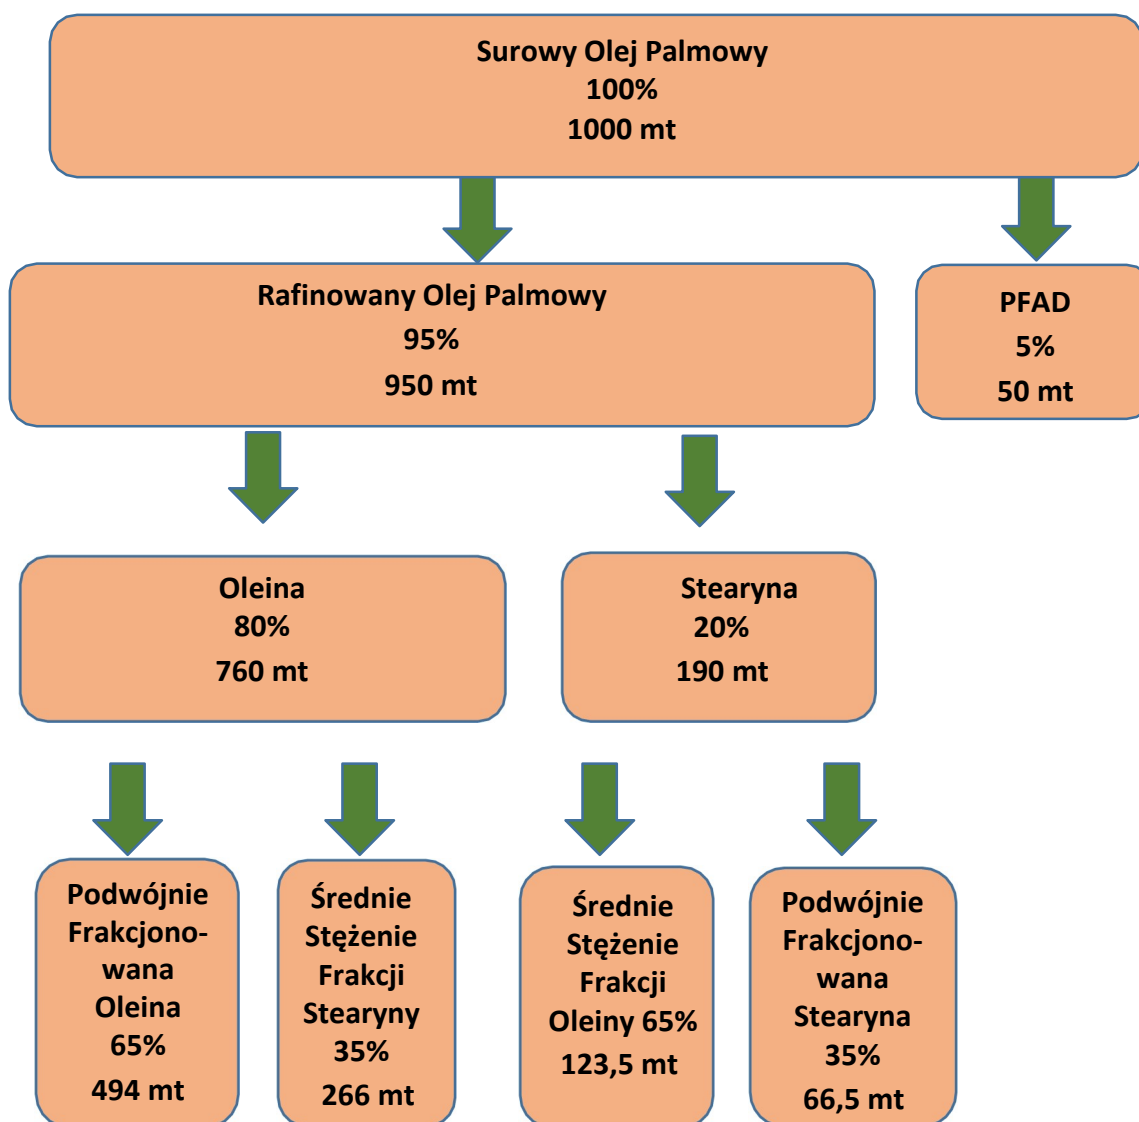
Surowy Olej Palmowy
100%
1000 mt

Rafinowany Olej Palmowy
95%
950 mt

PFAD
5%
50 mt

Oleina
80%
760 mt

Stearyna
20%
190 mt

Podwójnie Frakcjonowana Oleina
65%
494 mt

Średnie Stężenie Frakcji Stearyny
35%
266 mt

Średnie Stężenie Frakcji Oleiny 65%
123,5 mt

Podwójnie Frakcjonowana Stearyna
35%
66,5 mt